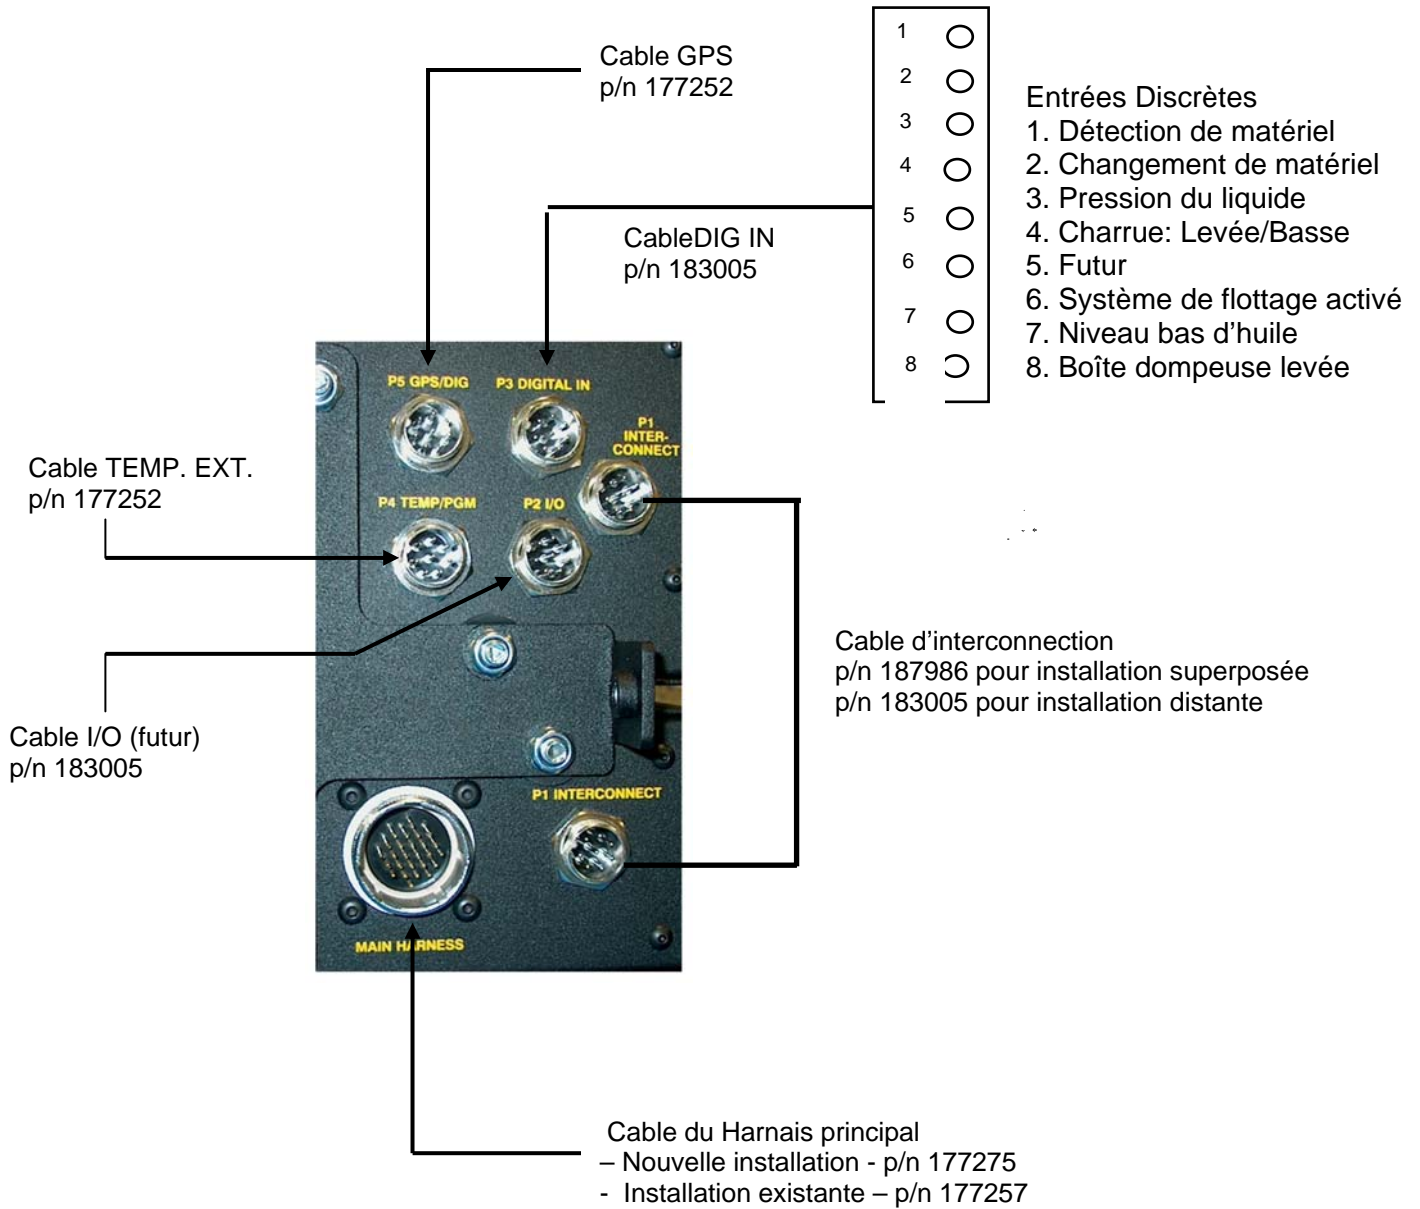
Cable GPS
p/n 177252

1
2
3
4
5
6
7
8

Entrées Discrètes
1. Détection de matériel
2. Changement de matériel
3. Pression du liquide
4. Charrue: Levée/Basse
5. Futur
6. Système de flottage activé
7. Niveau bas d'huile
8. Boîte dompeuse levée

CableDIG IN
p/n 183005

P5 GPS/DIG
P3 DIGITAL IN
P1 INTER-CONNECT

Cable TEMP. EXT.
p/n 177252

P4 TEMP/PGM
P2 I/O

Cable d'interconnection
p/n 187986 pour installation superposée
p/n 183005 pour installation distante

Cable I/O (futur)
p/n 183005

P1 INTERCONNECT

MAIN H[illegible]RNESS

Cable du Harnais principal
– Nouvelle installation - p/n 177275
- Installation existante – p/n 177257